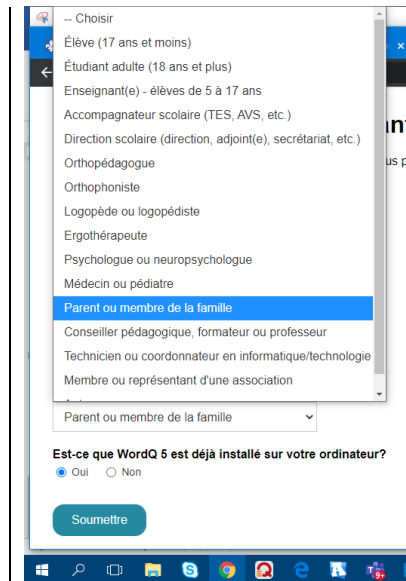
-- Choisir
Élève (17 ans et moins)
Étudiant adulte (18 ans et plus)
Enseignant(e) - élèves de 5 à 17 ans
Accompagnateur scolaire (TES, AVS, etc.)
Direction scolaire (direction, adjoint(e), secrétariat, etc.)
Orthopédagogue
Orthophoniste
Logopède ou logopédiste
Ergothérapeute
Psychologue ou neuropsychologue
Médecin ou pédiatre
Parent ou membre de la famille
Conseiller pédagogique, formateur ou professeur
Technicien ou coordonnateur en informatique/technologie
Membre ou représentant d'une association

Parent ou membre de la famille

Est-ce que WordQ 5 est déjà installé sur votre ordinateur?
Oui Non

Soumettre